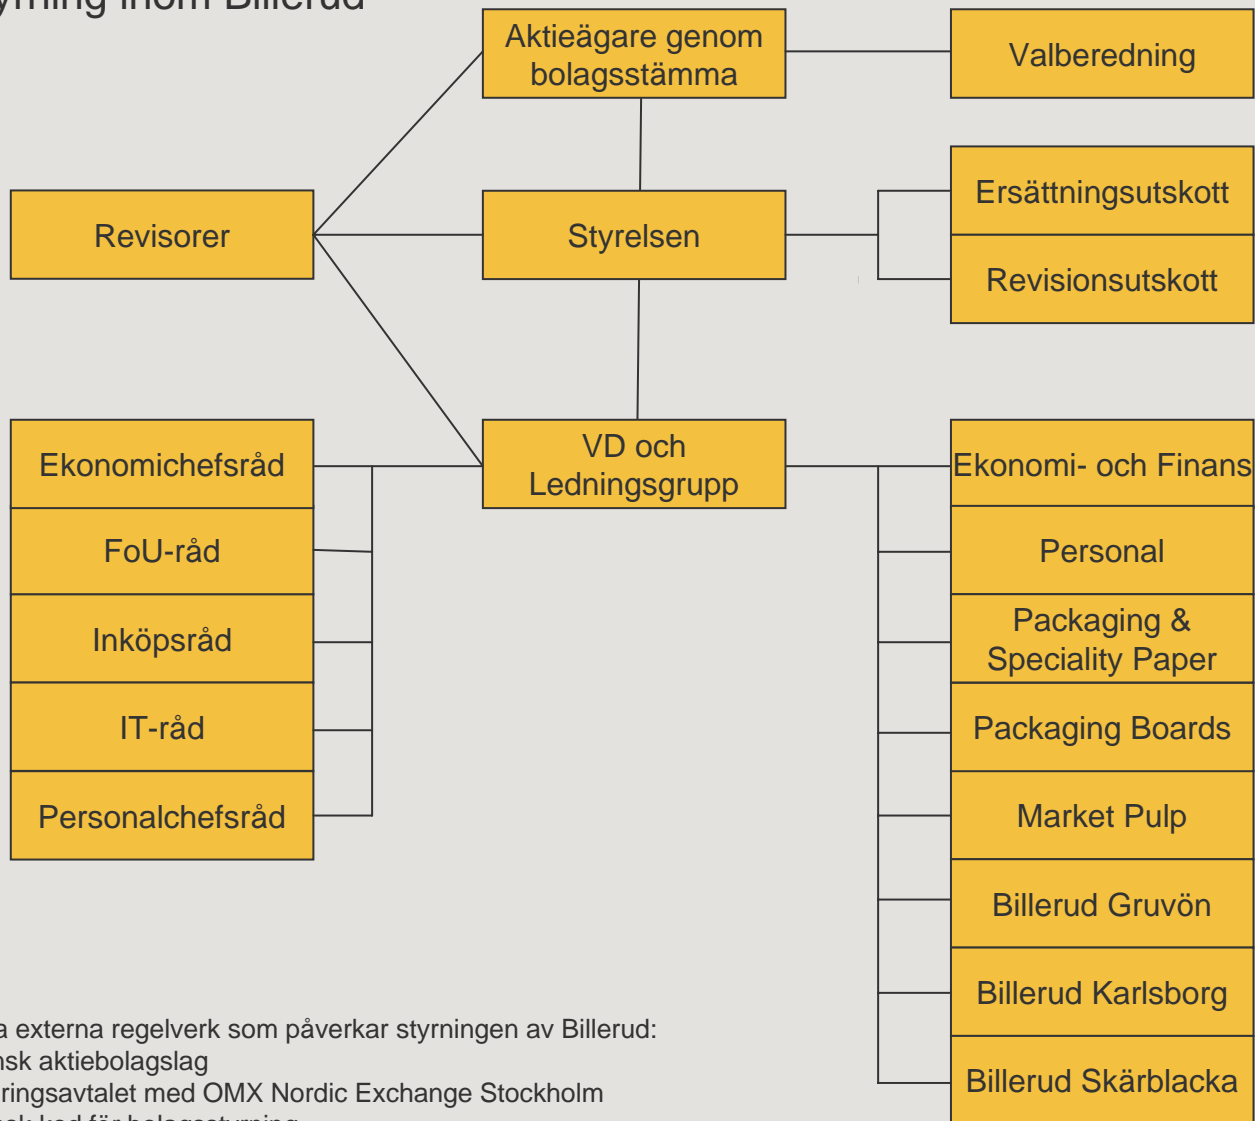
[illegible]yrning inom Billerud

Aktieägare genom bolagsstämma

Valberedning

Revisorer

Styrelsen

Ersättningsutskott

Revisionsutskott

Ekonomichefsråd

FoU-råd

Inköpsråd

IT-råd

Personalchefsråd

VD och Ledningsgrupp

Ekonomi- och Finans

Personal

Packaging & Speciality Paper

Packaging Boards

Market Pulp

Billerud Gruvön

Billerud Karlsborg

Billerud Skärblacka

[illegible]a externa regelverk som påverkar styrningen av Billerud:
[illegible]nsk aktiebolagslag
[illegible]ringsavtalet med OMX Nordic Exchange Stockholm
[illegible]